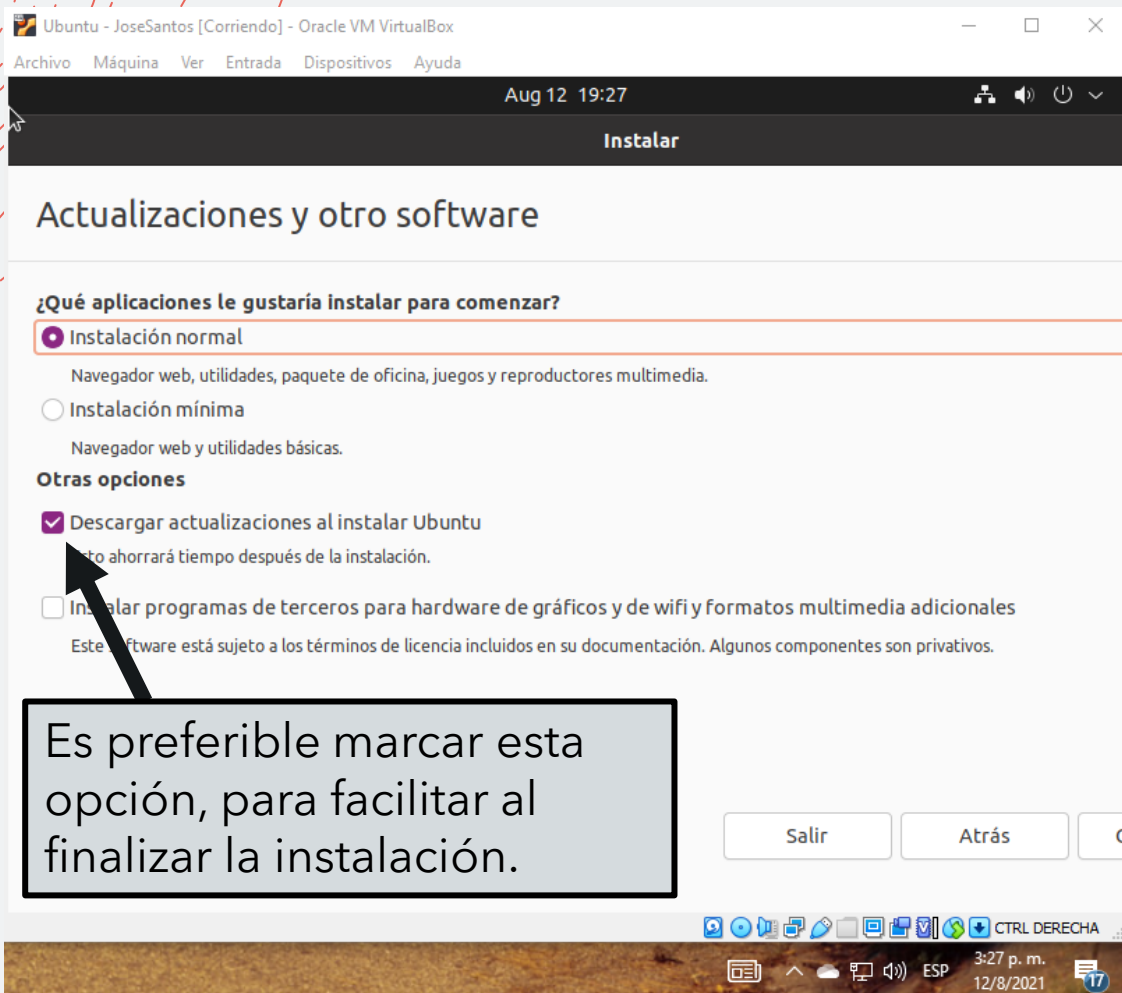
Ubuntu - JoseSantos [Corriendo] - Oracle VM VirtualBox

Archivo Máquina Ver Entrada Dispositivos Ayuda

Aug 12 19:27

Instalar

Actualizaciones y otro software

¿Qué aplicaciones le gustaría instalar para comenzar?

Instalación normal

Navegador web, utilidades, paquete de oficina, juegos y reproductores multimedia.

Instalación mínima

Navegador web y utilidades básicas.

Otras opciones

Descargar actualizaciones al instalar Ubuntu

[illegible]sto ahorrará tiempo después de la instalación.

Ins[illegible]alar programas de terceros para hardware de gráficos y de wifi y formatos multimedia adicionales

Este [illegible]ftware está sujeto a los términos de licencia incluidos en su documentación. Algunos componentes son privativos.

Es preferible marcar esta opción, para facilitar al finalizar la instalación.

Salir

Atrás

CTRL DERECHA

ESP

3:27 p. m.
12/8/2021

17